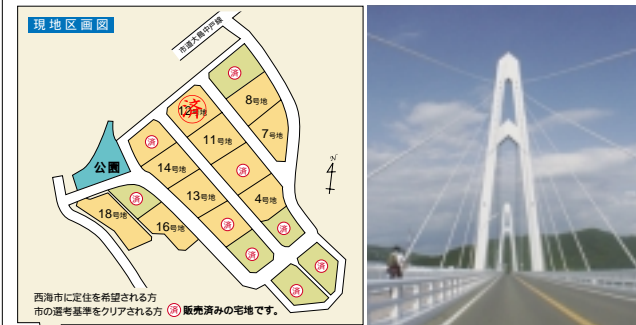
現地区画図

市道大島中戸線

済
済
済 12号地
8号地
済
11号地
7号地
公園
済
14号地
済
済
N
13号地
4号地
済
18号地
済
16号地
済
済
済
済
済

西海市に定住を希望される方
市の選考基準をクリアされる方
済 販売済みの宅地です。